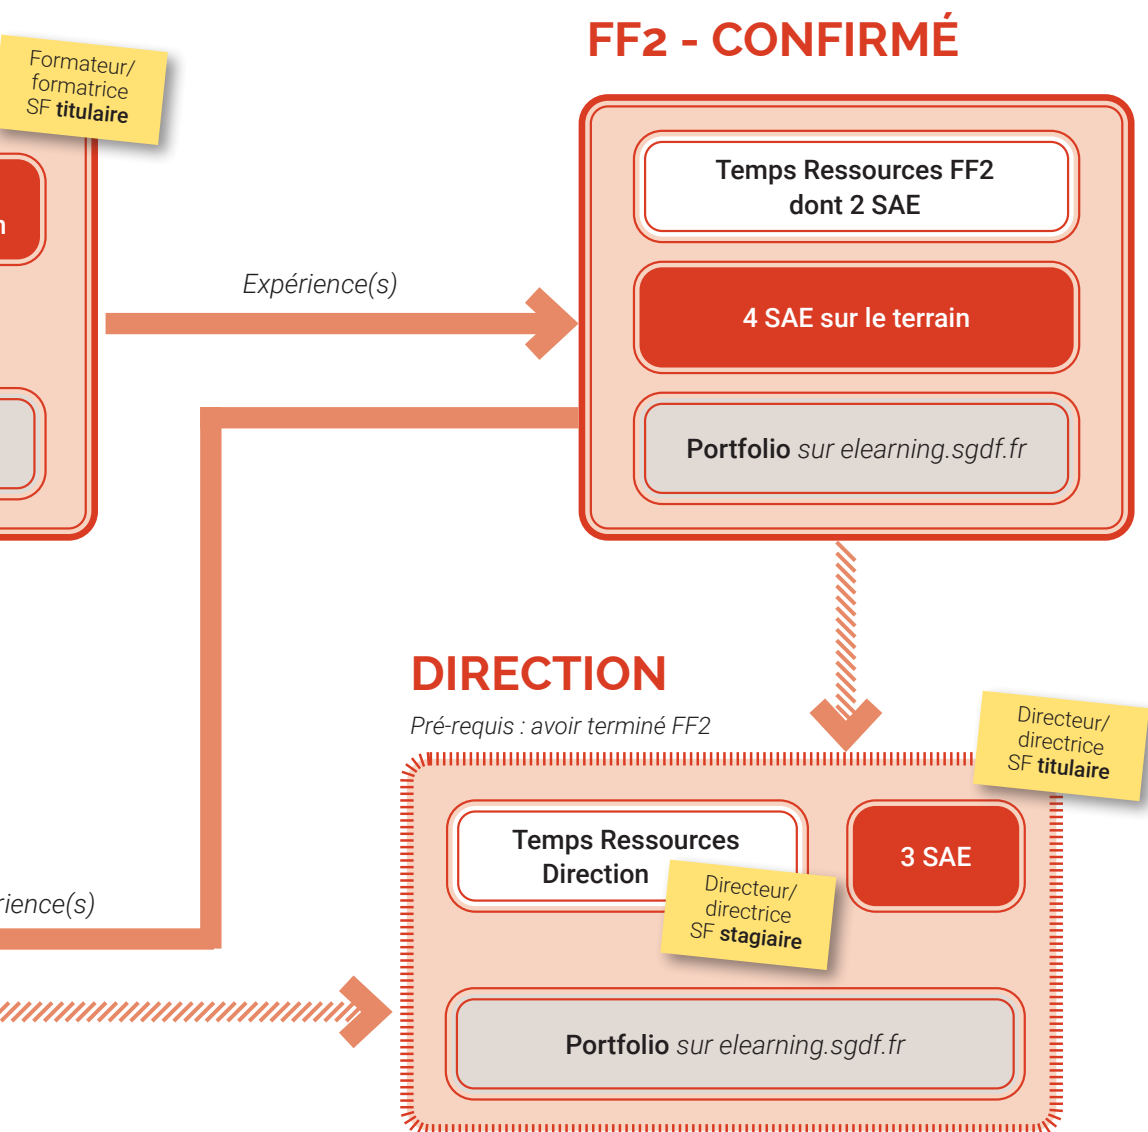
Formateur/
formatrice
SF titulaire

n

FF2 - CONFIRMÉ

Temps Ressources FF2
dont 2 SAE

Expérience(s)

4 SAE sur le terrain

Portfolio sur elearning.sgdf.fr

DIRECTION

Pré-requis : avoir terminé FF2

Directeur/
directrice
SF titulaire

Temps Ressources
Direction

Directeur/
directrice
SF stagiaire

3 SAE

rience(s)

Portfolio sur elearning.sgdf.fr